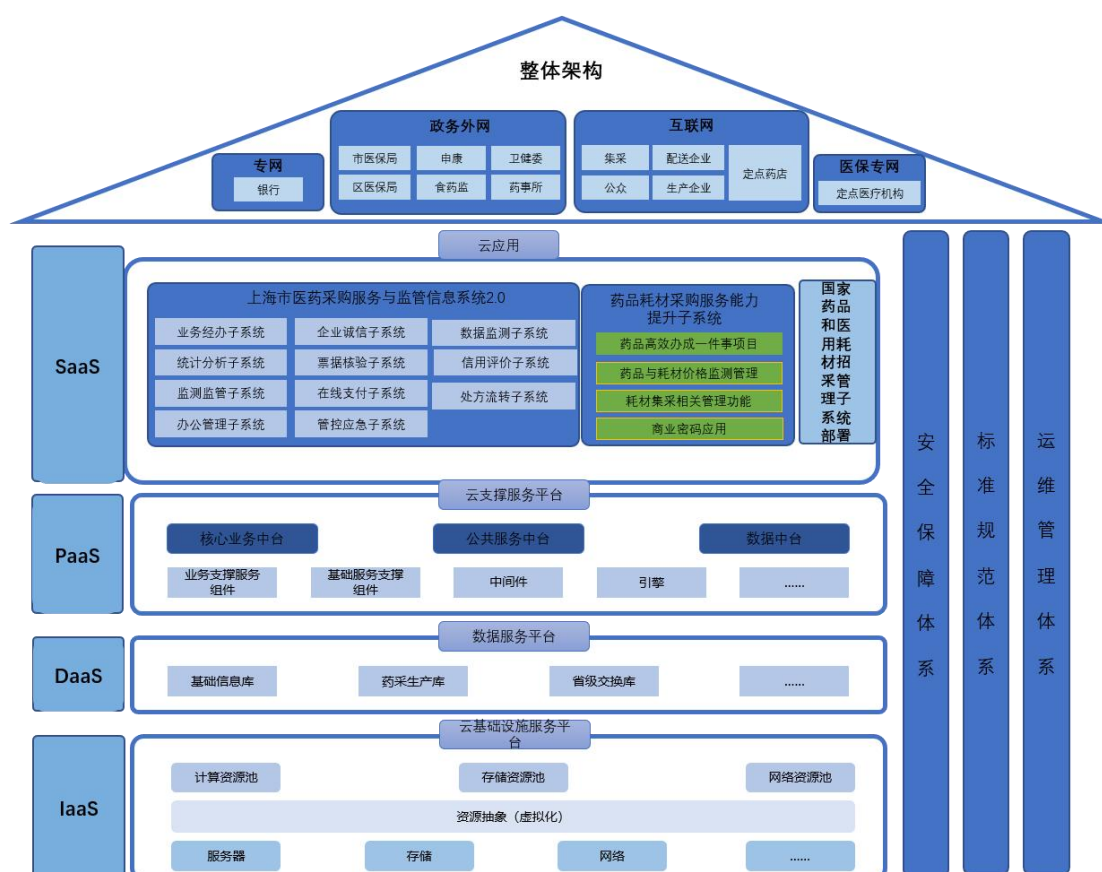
整体架构

专网
银行

政务外网
市医保局
申康
卫健委
区医保局
食药监
药事所

互联网
集采
配送企业
公众
生产企业
定点药店

医保专网
定点医疗机构

云应用

SaaS

上海市医药采购服务与监管信息系统2.0
业务经办子系统
企业诚信子系统
数据监测子系统
统计分析子系统
票据核验子系统
信用评价子系统
监测监管子系统
在线支付子系统
处方流转子系统
办公管理子系统
管控应急子系统

药品耗材采购服务能力提升子系统
药品高效办成一件事项目
药品与耗材价格监测管理
耗材集采相关管理功能
商业密码应用

国家药品和医用耗材招采管理子系统部署

云支撑服务平台

PaaS
核心业务中台
公共服务中台
数据中台
业务支撑服务组件
基础服务支撑组件
中间件
引擎
......

数据服务平台

DaaS
基础信息库
药采生产库
省级交换库
......

云基础设施服务平台

IaaS
计算资源池
存储资源池
网络资源池
资源抽象（虚拟化）
服务器
存储
网络
......

安全保障体系

标准规范体系

运维管理体系